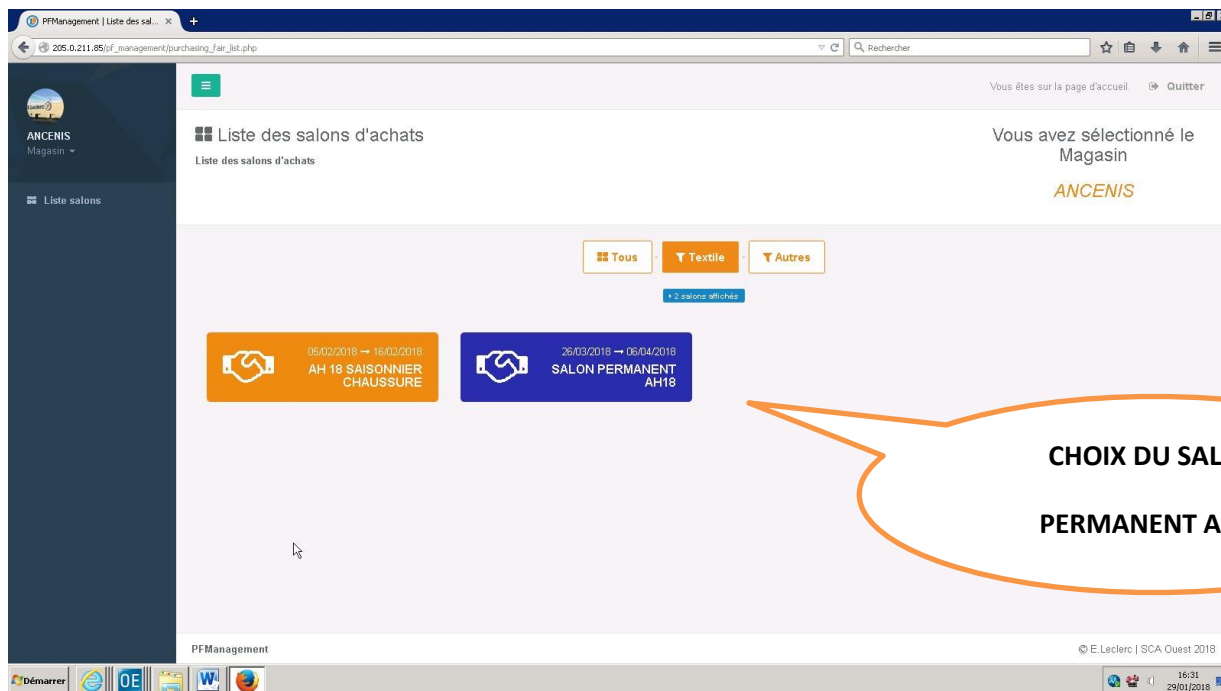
PFManagement | Liste des sal... ×  +

205.0.211.85/pf_management/purchasing_fair_list.php

Rechercher

ANCENIS
Magasin

Liste salons

Vous êtes sur la page d'accueil.  Quitter

Liste des salons d'achats
Liste des salons d'achats

Vous avez sélectionné le Magasin
ANCENIS

Tous  Textile  Autres

2 salons affichés

05/02/2018 → 16/02/2018
AH 18 SAISONNIER CHAUSSURE

26/03/2018 → 06/04/2018
SALON PERMANENT AH18

CHOIX DU SAL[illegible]

PERMANENT A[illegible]

PFManagement

© E.Leclerc | SCA Ouest 2018

Démarrer

16:31
29/01/2018